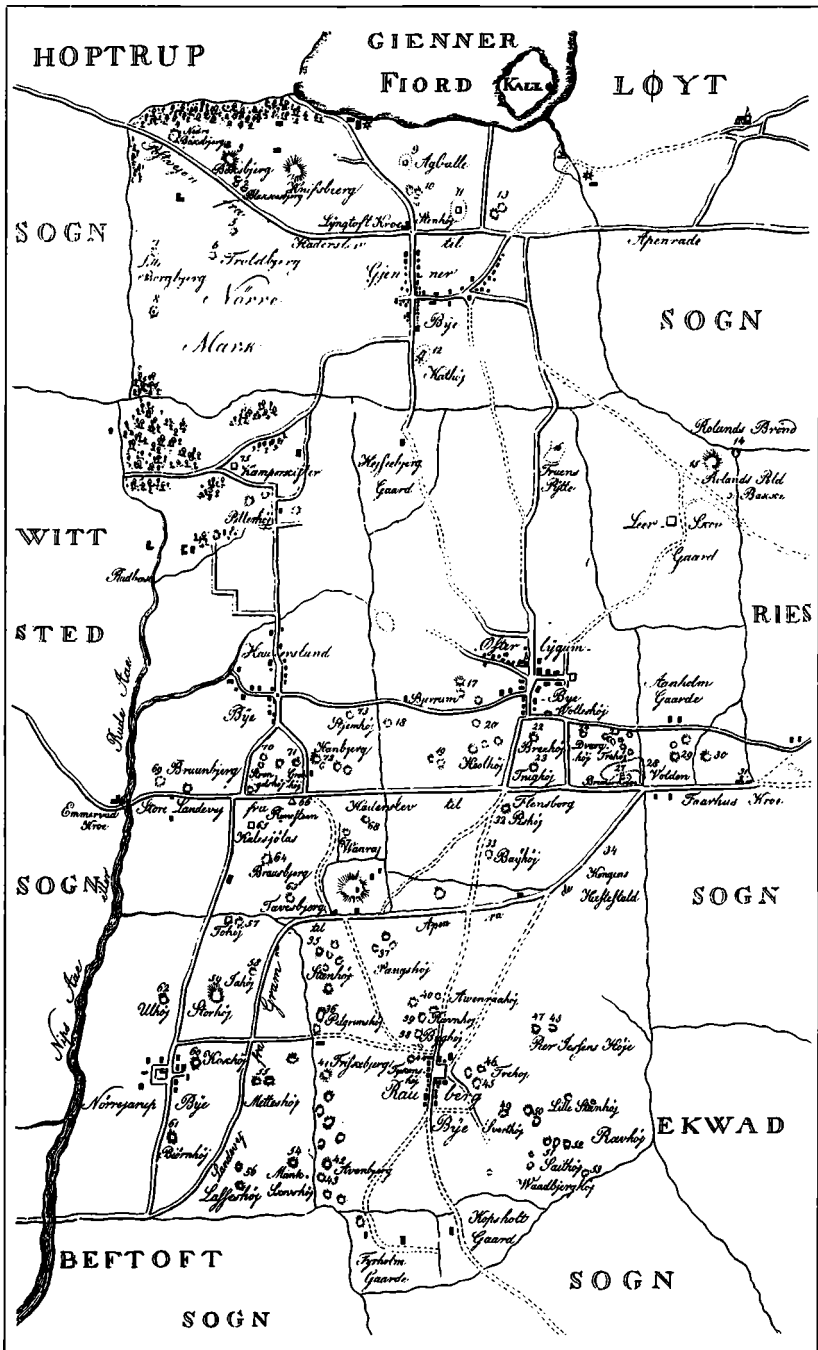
HOPTRUP

GIENNER FIORD KALK

LØYT

SOGN

Nörre Bördsbjerg

Bördsbjerg

Knifsberg

Aaballe

Lyngtoft Kroe

Haderslev til Apenrade

Troldbjerg

Gjenner

Nörre

Mark

Bÿe

Kathöj

SOGN

Rolands Brönd

Rolands Hld Baxxe

Kampersiffer

Hesselbjerg Gaard

Fruens Pytte

Leer Skov Gaard

WITT

STED

Pilleshöj

RIES

Haugenslund

Öster

Lygum

Bÿe

Anholm Gaarde

Bÿe

Byrrum

Bye Wollehöj

Brunbjerg

Pijenhöj

Kanbjerg

Kolhöj

Brashöj

Dværghöj

Frehöj

Volden

Trughöj

Store Landevej

fra Haderslev til Flensborg

Faarhus Kroe

Emmerved Kroe

Kalesjölas

Wanrap

Pöthöj

Brausbjerg

Bayhöj

Kongens Hestestald

SOGN

SOGN

Tavesbjerg

Apen

Tohöj

Stenhöj

Pangshöj

Jahöj

Storhöj

Awenraahöj

Uhöj

Pilgrimshöj

Bornhöj

Baghöj

Peer Jensens Höje

Koshöj

Mitteshöj

Frisebjerg

Frehöj

Rau berg

Lille Stenhöj

EKWAD

Bye

Bye

Svesthöj

Rawhöj

Nörrejarup

Bernhöj

Saithöj

Waadbjerghöj

Mankhöj

Lalleshöj

Awenbjerg

Kopsholt Gaard

Fyrholm Gaarde

BEFTOFT

SOGN

SOGN

Landevej fra Gram

Nips Aae

Ruds Aae